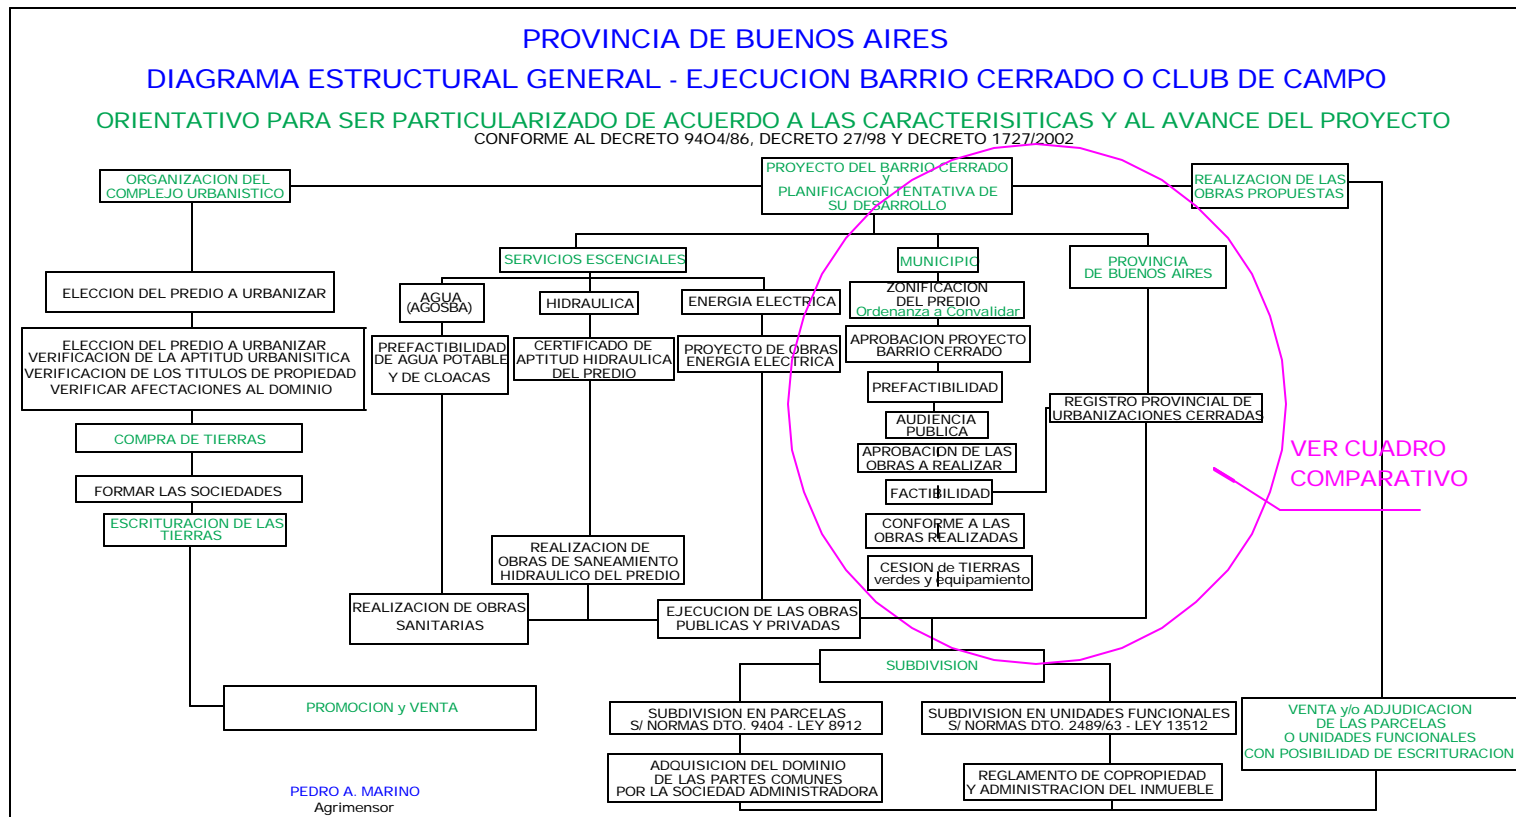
PROVINCIA DE BUENOS AIRES

DIAGRAMA ESTRUCTURAL GENERAL - EJECUCION BARRIO CERRADO O CLUB DE CAMPO

ORIENTATIVO PARA SER PARTICULARIZADO DE ACUERDO A LAS CARACTERISITICAS Y AL AVANCE DEL PROYECTO

CONFORME AL DECRETO 9404/86, DECRETO 27/98 Y DECRETO 1727/2002

ORGANIZACION DEL COMPLEJO URBANISTICO

PROYECTO DEL BARRIO CERRADO y PLANIFICACION TENTATIVA DE SU DESARROLLO

REALIZACION DE LAS OBRAS PROPUESTAS

ELECCION DEL PREDIO A URBANIZAR

ELECCION DEL PREDIO A URBANIZAR
VERIFICACION DE LA APTITUD URBANISITICA
VERIFICACION DE LOS TITULOS DE PROPIEDAD
VERIFICAR AFECTACIONES AL DOMINIO

COMPRA DE TIERRAS

FORMAR LAS SOCIEDADES

ESCRITURACION DE LAS TIERRAS

PROMOCION y VENTA

SERVICIOS ESCENCIALES

AGUA (AGOSBA)

PREFACTIBILIDAD DE AGUA POTABLE Y DE CLOACAS

HIDRAULICA

CERTIFICADO DE APTITUD HIDRAULICA DEL PREDIO

ENERGIA ELECTRICA

PROYECTO DE OBRAS ENERGIA ELECTRICA

REALIZACION DE OBRAS DE SANEAMIENTO HIDRAULICO DEL PREDIO

REALIZACION DE OBRAS SANITARIAS

EJECUCION DE LAS OBRAS PUBLICAS Y PRIVADAS

MUNICIPIO

ZONIFICACION DEL PREDIO
Ordenanza a Convalidar

APROBACION PROYECTO BARRIO CERRADO

PREFACTIBILIDAD

AUDIENCIA PUBLICA

APROBACION DE LAS OBRAS A REALIZAR

FACTIBILIDAD

CONFORME A LAS OBRAS REALIZADAS

CESION de TIERRAS verdes y equipamiento

PROVINCIA DE BUENOS AIRES

REGISTRO PROVINCIAL DE URBANIZACIONES CERRADAS

VER CUADRO COMPARATIVO

SUBDIVISION

SUBDIVISION EN PARCELAS S/ NORMAS DTO. 9404 - LEY 8912

SUBDIVISION EN UNIDADES FUNCIONALES S/ NORMAS DTO. 2489/63 - LEY 13512

ADQUISICION DEL DOMINIO DE LAS PARTES COMUNES POR LA SOCIEDAD ADMINISTRADORA

REGLAMENTO DE COPROPIEDAD Y ADMINISTRACION DEL INMUEBLE

VENTA y/o ADJUDICACION DE LAS PARCELAS O UNIDADES FUNCIONALES CON POSIBILIDAD DE ESCRITURACION

PEDRO A. MARINO
Agrimensor